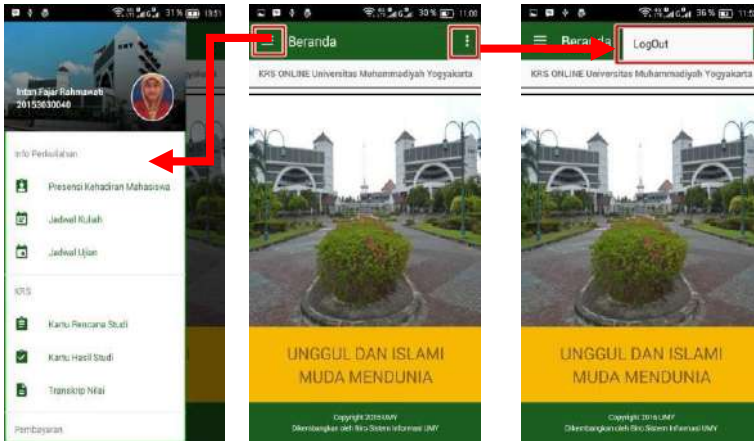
31% 13:51

Intan Fajar Rahmawati
20153030040

Info Perkuliahan

Presensi Kehadiran Mahasiswa

Jadwal Kuliah

Jadwal Ujian

KRS

Kartu Rencana Studi

Kartu Hasil Studi

Transkrip Nilai

Pembayaran

30% 11:00

Beranda

KRS ONLINE Universitas Muhammadiyah Yogyakarta

UNGGUL DAN ISLAMI
MUDA MENDUNIA

Copyright 2016 UMY
Dikembangkan oleh Biro Sistem Informasi UMY

36%

Beranda

LogOut

KRS ONLINE Universitas Muhammadiyah Yogyakarta

UNGGUL DAN ISLAMI
MUDA MENDUNIA

Copyright 2016 UMY
Dikembangkan oleh Biro Sistem Informasi UMY